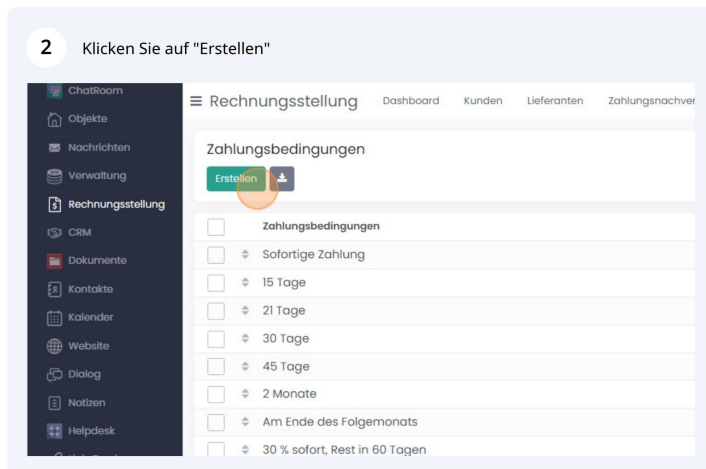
2 Klicken Sie auf "Erstellen"

ChatRoom
Objekte
Nachrichten
Verwaltung
Rechnungsstellung
CRM
Dokumente
Kontakte
Kalender
Website
Dialog
Notizen
Helpdesk

≡ Rechnungsstellung Dashboard Kunden Lieferanten Zahlungsnachve

Zahlungsbedingungen

Erstellen

| | Zahlungsbedingungen |
|---|---|
| | Sofortige Zahlung |
| | 15 Tage |
| | 21 Tage |
| | 30 Tage |
| | 45 Tage |
| | 2 Monate |
| | Am Ende des Folgemonats |
| | 30 % sofort, Rest in 60 Tagen |